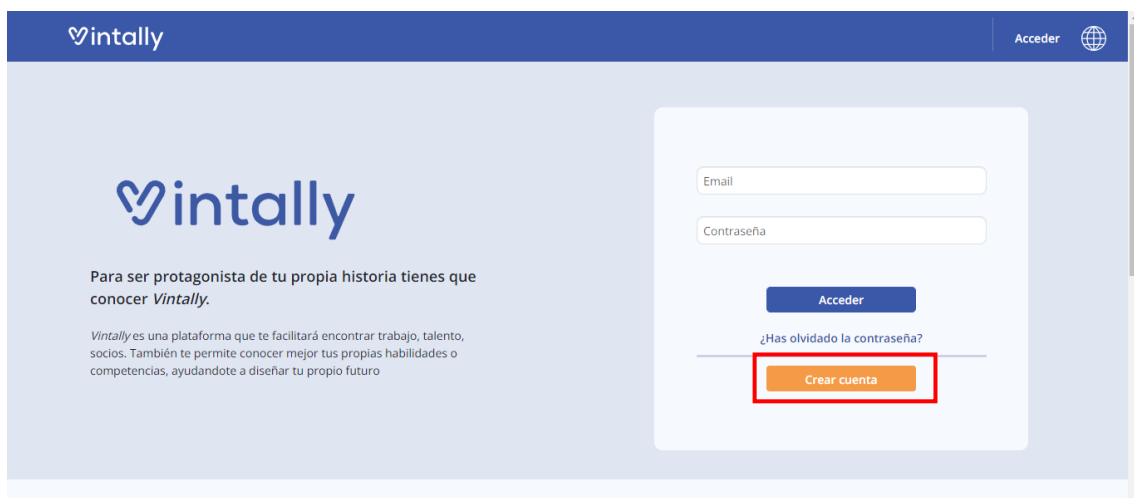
Vintally

Acceder

Vintally

Para ser protagonista de tu propia historia tienes que conocer *Vintally*.

*Vintally* es una plataforma que te facilitará encontrar trabajo, talento, socios. También te permite conocer mejor tus propias habilidades o competencias, ayudandote a diseñar tu propio futuro

Email

Contraseña

Acceder

¿Has olvidado la contraseña?

Crear cuenta